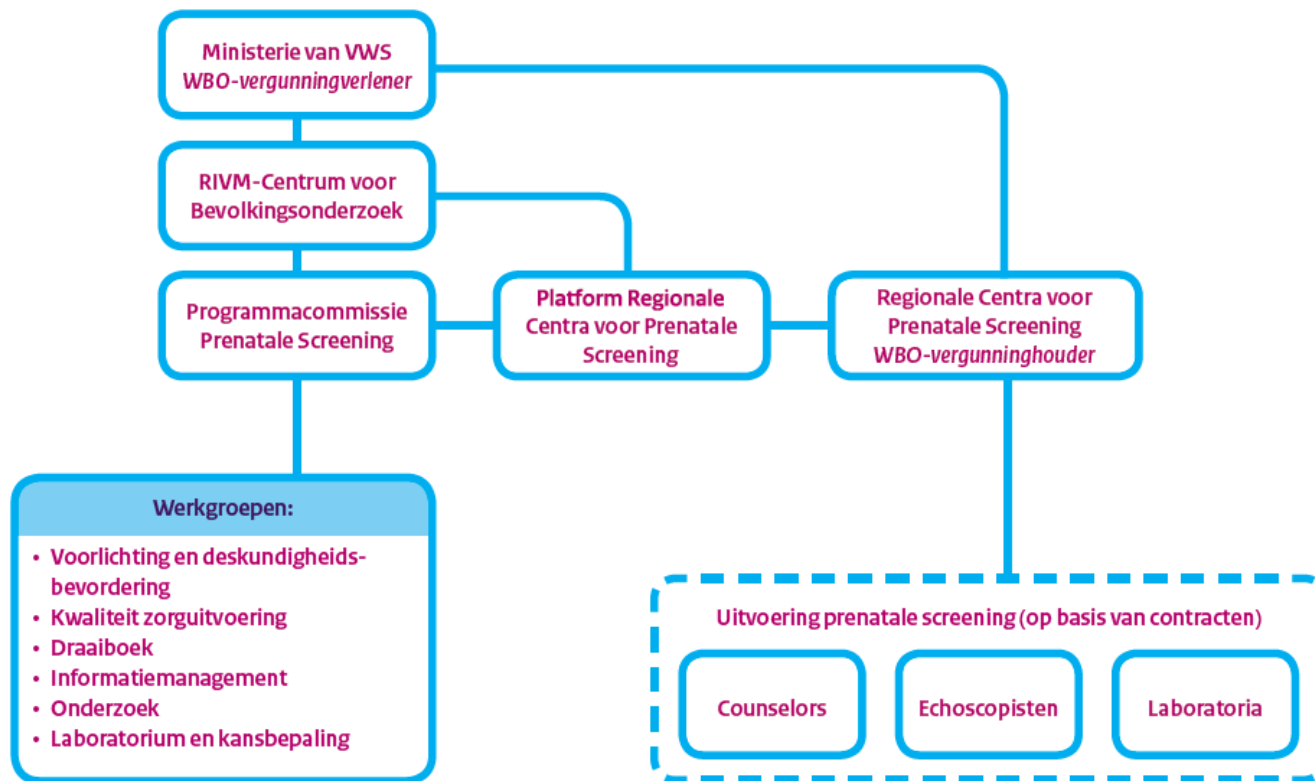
Ministerie van VWS
WBO-vergunningverlener

RIVM-Centrum voor Bevolkingsonderzoek

Programmacommissie Prenatale Screening

Platform Regionale Centra voor Prenatale Screening

Regionale Centra voor Prenatale Screening
WBO-vergunninghouder

Werkgroepen:
• Voorlichting en deskundigheidsbevordering
• Kwaliteit zorguitvoering
• Draaiboek
• Informatiemanagement
• Onderzoek
• Laboratorium en kansbepaling

Uitvoering prenatale screening (op basis van contracten)

Counselors

Echoscopisten

Laboratoria